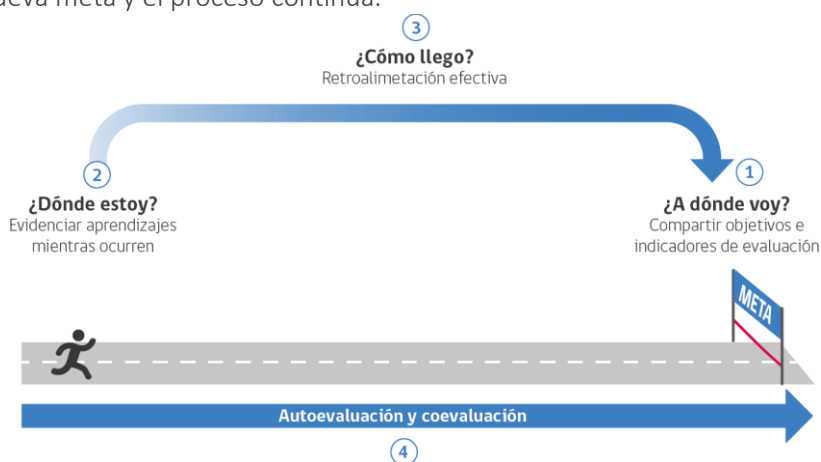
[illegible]ueva meta y el proceso continúa.

3
¿Cómo llego?
Retroalimetación efectiva

2
¿Dónde estoy?
Evidenciar aprendizajes mientras ocurren

1
¿A dónde voy?
Compartir objetivos e indicadores de evaluación

META

Autoevaluación y coevaluación
4